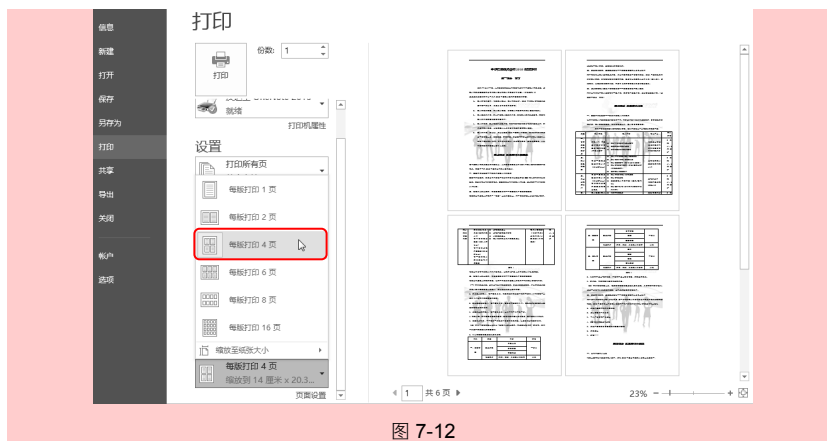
信息
新建
打开
保存
另存为
打印
共享
导出
关闭
帐户
选项

打印

份数: 1

打印

就绪
打印机属性

设置

打印所有页

每版打印 1 页
每版打印 2 页
每版打印 4 页
每版打印 6 页
每版打印 8 页
每版打印 16 页
缩放至纸张大小

每版打印 4 页
缩放到 14 厘米 x 20.3...

页面设置

1 共 6 页

23%

图 7-12